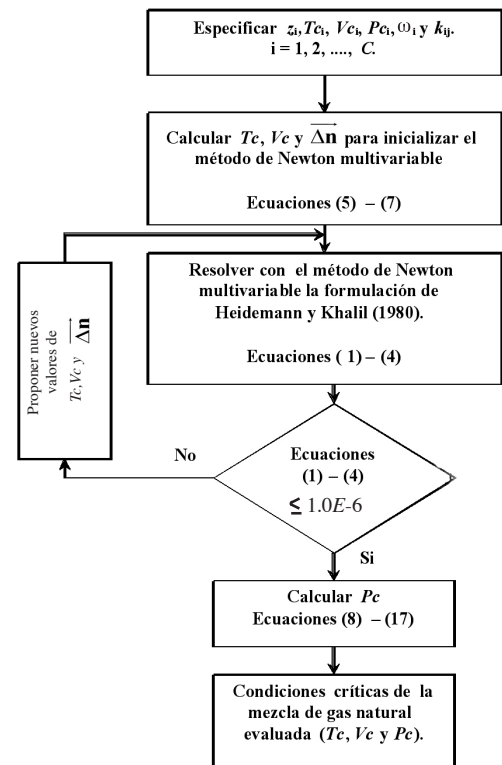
Especificar $z_i, Tc_i, Vc_i, Pc_i, \omega_i$ y $k_{ij}$.
i = 1, 2, ...., $C$.

Calcular $Tc$, $Vc$ y $\overrightarrow{\Delta \mathbf{n}}$ para inicializar el método de Newton multivariable

Ecuaciones (5) – (7)

Proponer nuevos valores de $Tc, Vc$ y $\overrightarrow{\Delta \mathbf{n}}$

Resolver con el método de Newton multivariable la formulación de Heidemann y Khalil (1980).

Ecuaciones ( 1) – (4)

No

Ecuaciones (1) – (4) $\leq 1.0E\text{-}6$

Si

Calcular $Pc$
Ecuaciones (8) – (17)

Condiciones críticas de la mezcla de gas natural evaluada ($Tc$, $Vc$ y $Pc$).